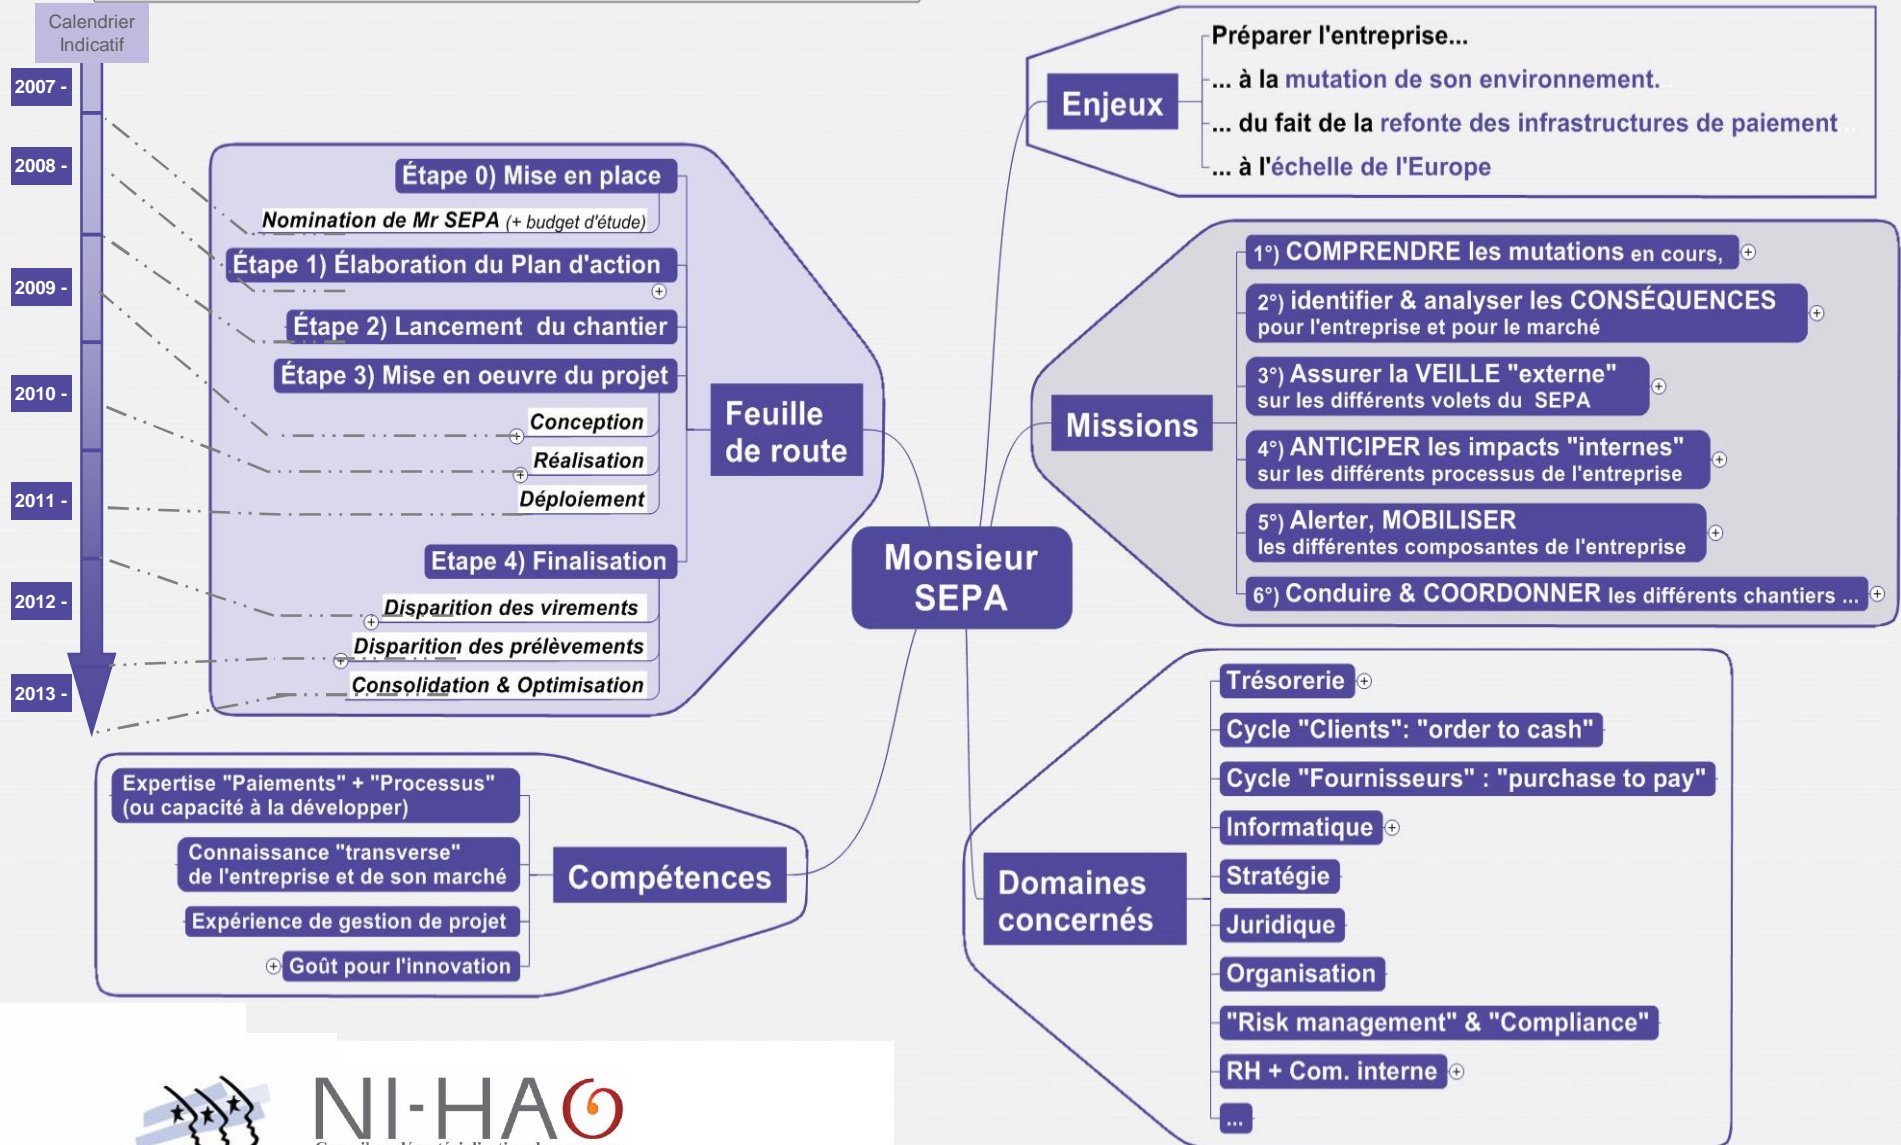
Calendrier Indicatif

2007 -
2008 -
2009 -
2010 -
2011 -
2012 -
2013 -

Étape 0) Mise en place
Nomination de Mr SEPA (+ budget d'étude)
Étape 1) Élaboration du Plan d'action
Étape 2) Lancement du chantier
Étape 3) Mise en oeuvre du projet
Conception
Réalisation
Déploiement
Etape 4) Finalisation
Disparition des virements
Disparition des prélèvements
Consolidation & Optimisation

Feuille de route

Monsieur SEPA

Enjeux
Préparer l'entreprise...
... à la mutation de son environnement.
... du fait de la refonte des infrastructures de paiement
... à l'échelle de l'Europe

Missions
1°) COMPRENDRE les mutations en cours,
2°) identifier & analyser les CONSÉQUENCES pour l'entreprise et pour le marché
3°) Assurer la VEILLE "externe" sur les différents volets du SEPA
4°) ANTICIPER les impacts "internes" sur les différents processus de l'entreprise
5°) Alerter, MOBILISER les différentes composantes de l'entreprise
6°) Conduire & COORDONNER les différents chantiers ...

Compétences
Expertise "Paiements" + "Processus" (ou capacité à la développer)
Connaissance "transverse" de l'entreprise et de son marché
Expérience de gestion de projet
Goût pour l'innovation

Domaines concernés
Trésorerie
Cycle "Clients": "order to cash"
Cycle "Fournisseurs" : "purchase to pay"
Informatique
Stratégie
Juridique
Organisation
"Risk management" & "Compliance"
RH + Com. interne
...

NI-HAO
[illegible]